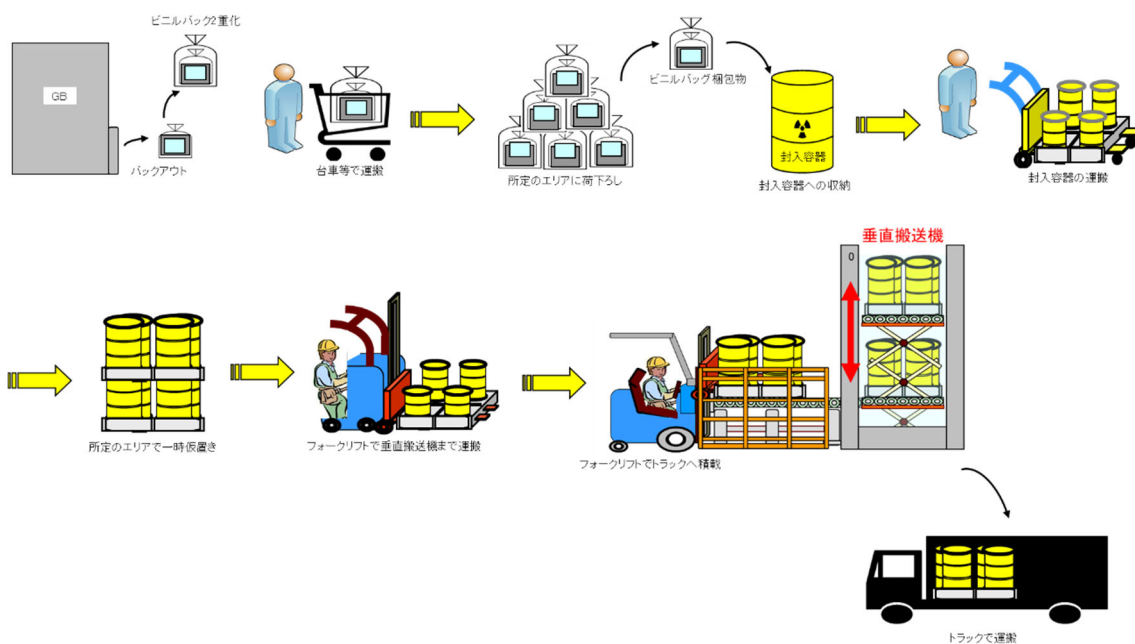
GB

ビニルバッグ2重化

バッグアウト

台車等で運搬

所定のエリアに荷下ろし

ビニルバッグ梱包物

封入容器

封入容器への収納

封入容器の運搬

垂直搬送機

0

所定のエリアで一時仮置き

フォークリフトで垂直搬送機まで運搬

フォークリフトでトラックへ積載

トラックで運搬